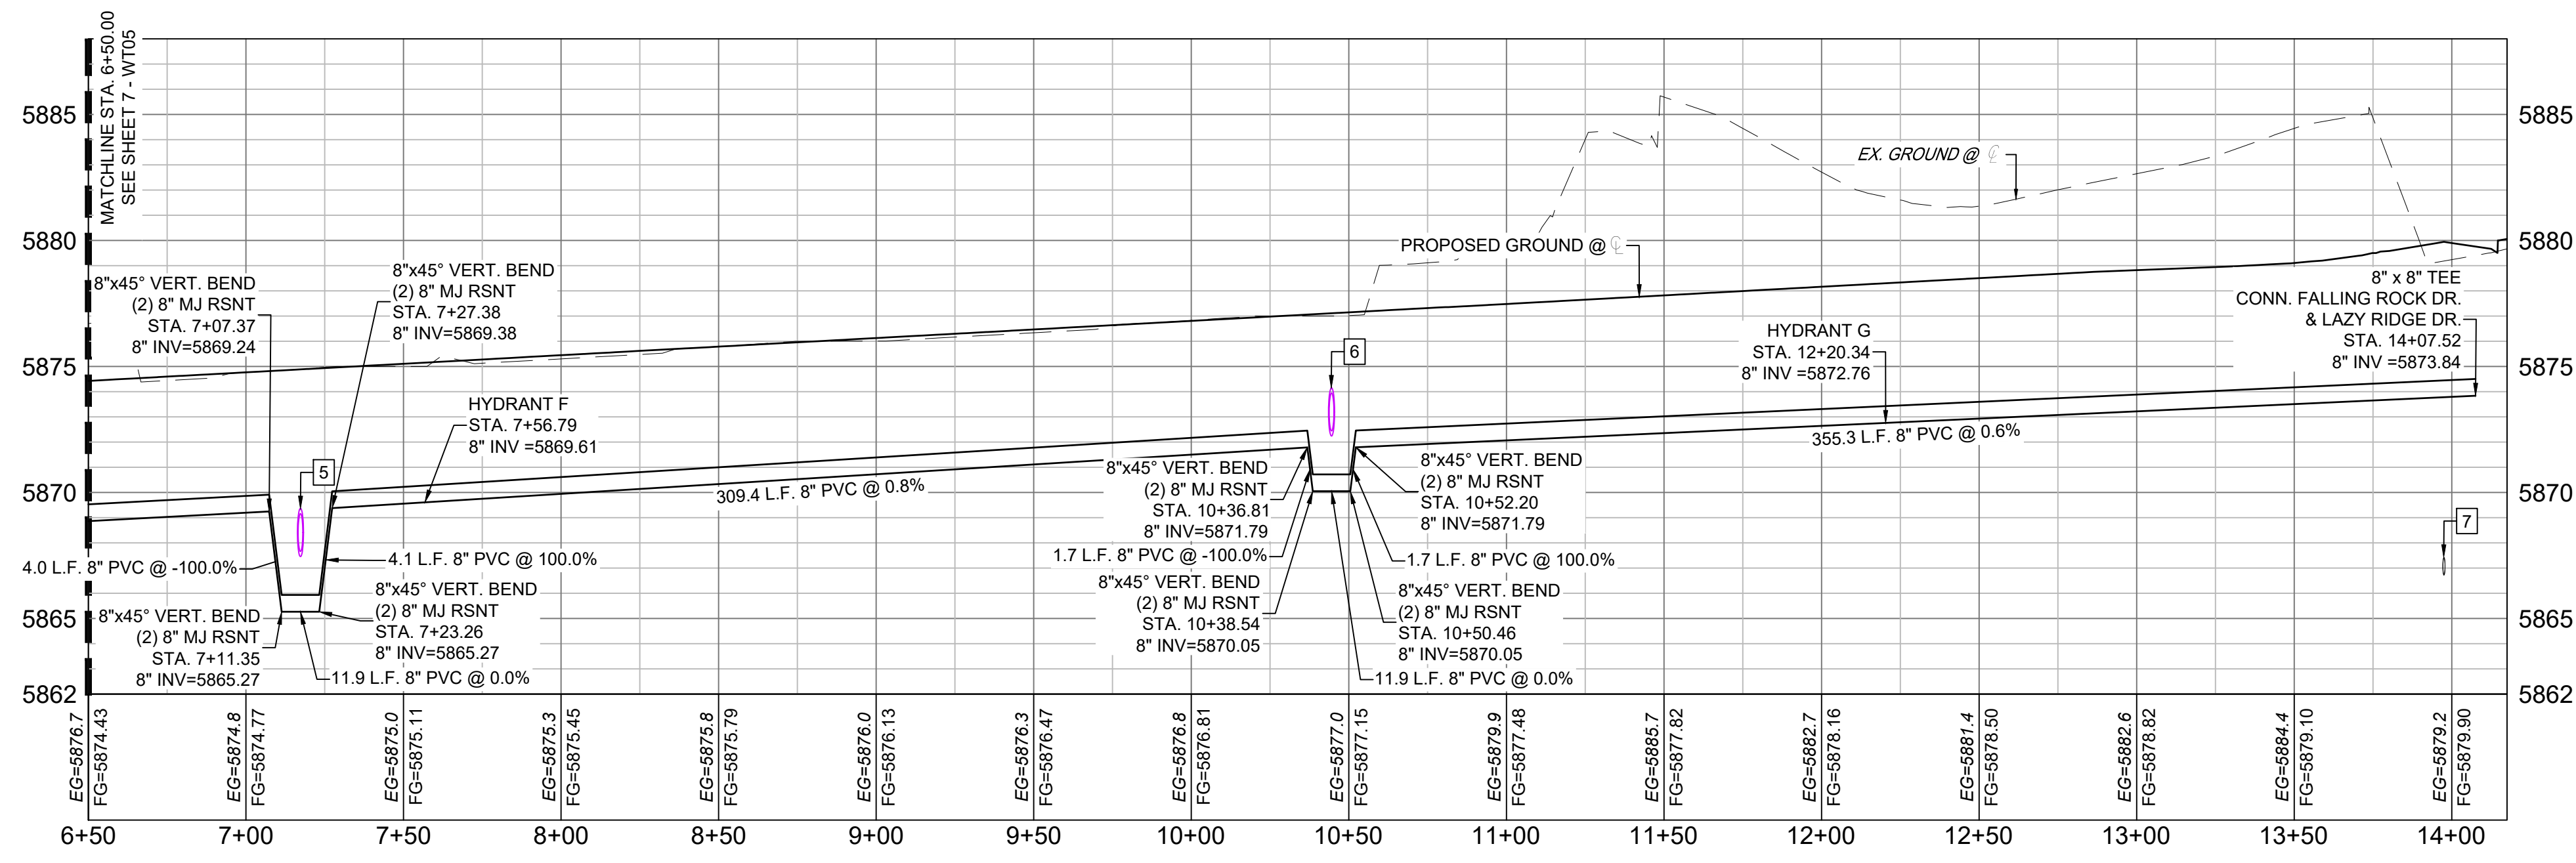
MATCHLINE STA. 6+50.00
SEE SHEET 7 - WT05

5885
5880
5875
5870
5865
5862

5885
5880
5875
5870
5865
5862

EX. GROUND @ ℄

PROPOSED GROUND @ ℄

8"x45° VERT. BEND
(2) 8" MJ RSNT
STA. 7+07.37
8" INV=5869.24

8"x45° VERT. BEND
(2) 8" MJ RSNT
STA. 7+27.38
8" INV=5869.38

8" x 8" TEE
CONN. FALLING ROCK DR.
& LAZY RIDGE DR.
STA. 14+07.52
8" INV =5873.84

HYDRANT G
STA. 12+20.34
8" INV =5872.76

6

HYDRANT F
STA. 7+56.79
8" INV =5869.61

355.3 L.F. 8" PVC @ 0.6%

8"x45° VERT. BEND
(2) 8" MJ RSNT
STA. 10+36.81
8" INV=5871.79

8"x45° VERT. BEND
(2) 8" MJ RSNT
STA. 10+52.20
8" INV=5871.79

5

309.4 L.F. 8" PVC @ 0.8%

7

4.1 L.F. 8" PVC @ 100.0%
4.0 L.F. 8" PVC @ -100.0%
1.7 L.F. 8" PVC @ -100.0%
1.7 L.F. 8" PVC @ 100.0%

8"x45° VERT. BEND
(2) 8" MJ RSNT
STA. 7+23.26
8" INV=5865.27

8"x45° VERT. BEND
(2) 8" MJ RSNT
STA. 10+38.54
8" INV=5870.05

8"x45° VERT. BEND
(2) 8" MJ RSNT
STA. 10+50.46
8" INV=5870.05

8"x45° VERT. BEND
(2) 8" MJ RSNT
STA. 7+11.35
8" INV=5865.27

11.9 L.F. 8" PVC @ 0.0%
11.9 L.F. 8" PVC @ 0.0%

EG=5876.7 FG=5874.43
EG=5874.8 FG=5874.77
EG=5875.0 FG=5875.11
EG=5875.3 FG=5875.45
EG=5875.8 FG=5875.79
EG=5876.0 FG=5876.13
EG=5876.3 FG=5876.47
EG=5876.8 FG=5876.81
EG=5877.0 FG=5877.15
EG=5879.9 FG=5877.48
EG=5885.7 FG=5877.82
EG=5882.7 FG=5878.16
EG=5881.4 FG=5878.50
EG=5882.6 FG=5878.82
EG=5884.4 FG=5879.10
EG=5879.2 FG=5879.90

6+50 7+00 7+50 8+00 8+50 9+00 9+50 10+00 10+50 11+00 11+50 12+00 12+50 13+00 13+50 14+00